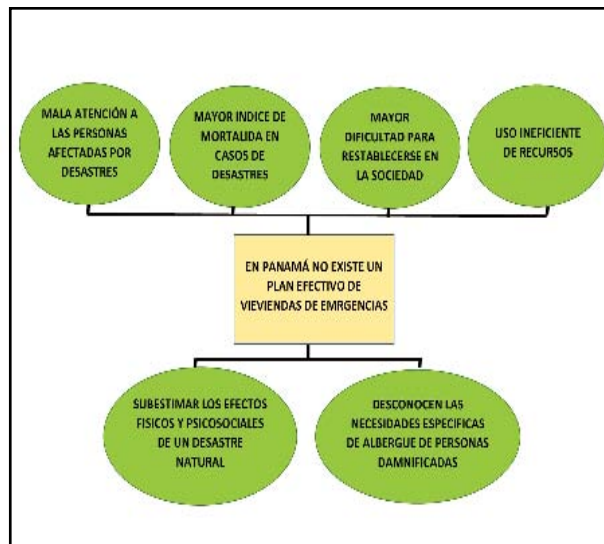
MALA ATENCIÓN A LAS PERSONAS AFECTADAS POR DESASTRES

MAYOR INDICE DE MORTALIDA EN CASOS DE DESASTRES

MAYOR DIFICULTAD PARA RESTABLECERSE EN LA SOCIEDAD

USO INEFICIENTE DE RECURSOS

EN PANAMÁ NO EXISTE UN PLAN EFECTIVO DE VIEVIENDAS DE EMRGENCIAS

SUBESTIMAR LOS EFECTOS FISICOS Y PSICOSOCIALES DE UN DESASTRE NATURAL

DESCONOCEN LAS NECESIDADES ESPECIFICAS DE ALBERGUE DE PERSONAS DAMNIFICADAS